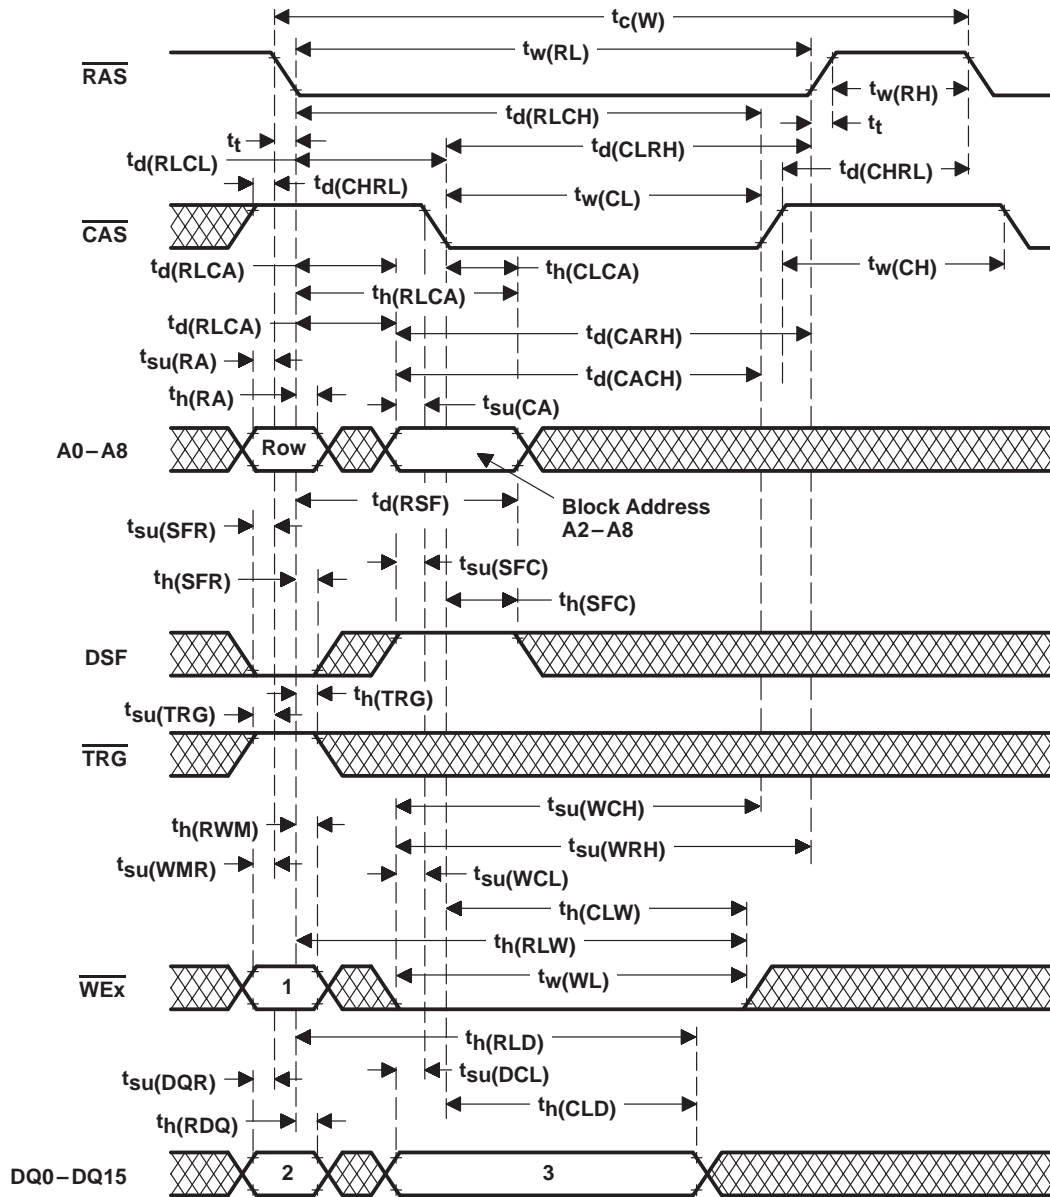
$t_{c(W)}$

$\overline{RAS}$

$t_{w(RL)}$

$t_{w(RH)}$

$t_{d(RLCH)}$

$t_t$

$t_t$

$t_{d(CLRH)}$

$t_{d(RLCL)}$

$t_{d(CHRL)}$

$t_{d(CHRL)}$

$t_{w(CL)}$

$\overline{CAS}$

$t_{d(RLCA)}$

$t_{h(CLCA)}$

$t_{w(CH)}$

$t_{h(RLCA)}$

$t_{d(RLCA)}$

$t_{d(CARH)}$

$t_{su(RA)}$

$t_{d(CACH)}$

$t_{h(RA)}$

$t_{su(CA)}$

A0 – A8

Row

$t_{d(RSF)}$

Block Address A2 – A8

$t_{su(SFR)}$

$t_{su(SFC)}$

$t_{h(SFR)}$

$t_{h(SFC)}$

DSF

$t_{h(TRG)}$

$t_{su(TRG)}$

$\overline{TRG}$

$t_{su(WCH)}$

$t_{h(RWM)}$

$t_{su(WRH)}$

$t_{su(WMR)}$

$t_{su(WCL)}$

$t_{h(CLW)}$

$t_{h(RLW)}$

$\overline{WEx}$

1

$t_{w(WL)}$

$t_{h(RLD)}$

$t_{su(DQR)}$

$t_{su(DCL)}$

$t_{h(CLD)}$

$t_{h(RDQ)}$

DQ0 – DQ15

2

3